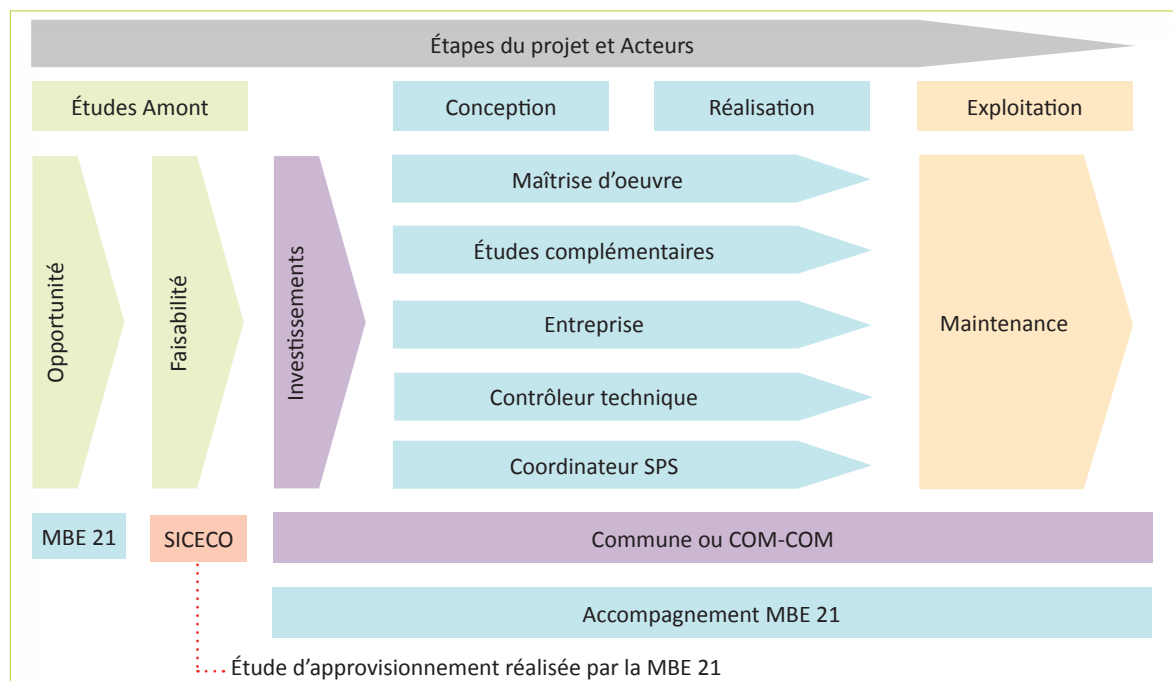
Étapes du projet et Acteurs

Études Amont

Conception

Réalisation

Exploitation

Opportunité

Faisabilité

Investissements

Maîtrise d'oeuvre

Études complémentaires

Entreprise

Contrôleur technique

Coordinateur SPS

Maintenance

MBE 21

SICECO

Commune ou COM-COM

Accompagnement MBE 21

Étude d'approvisionnement réalisée par la MBE 21